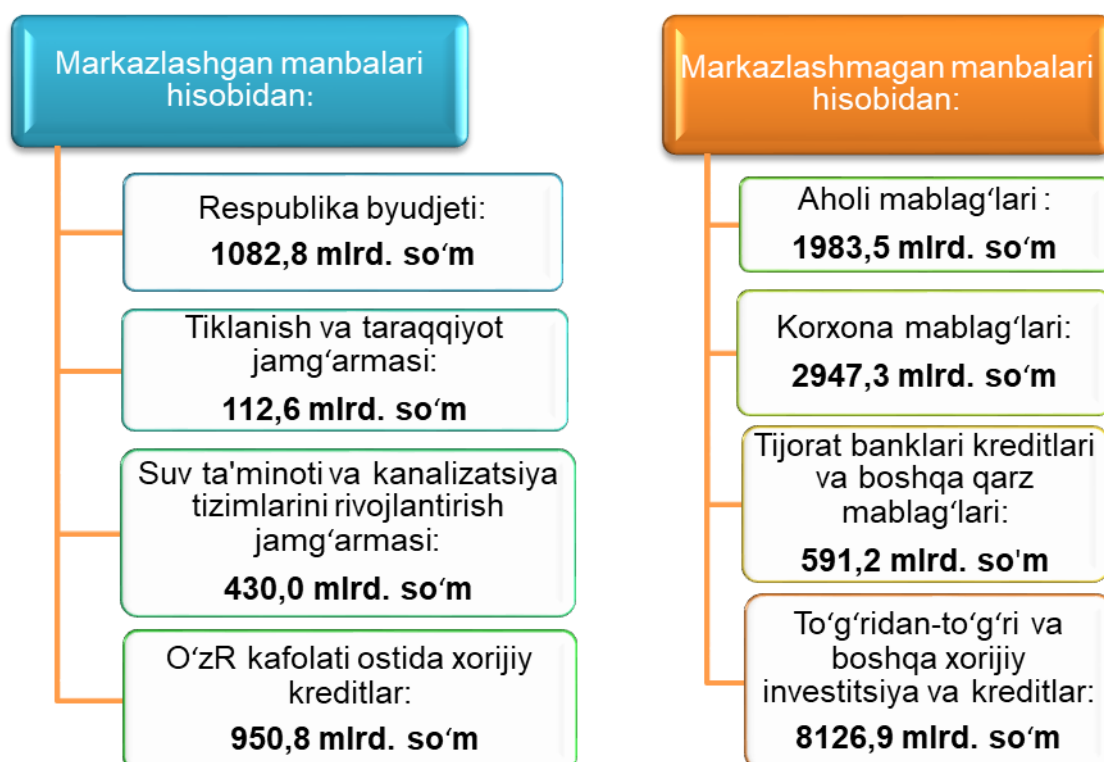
Markazlashgan manbalari hisobidan:

Respublika byudjeti:
**1082,8 mlrd. so‘m**

Tiklanish va taraqqiyot jamg‘armasi:
**112,6 mlrd. so‘m**

Suv ta'minoti va kanalizatsiya tizimlarini rivojlantirish jamg‘armasi:
**430,0 mlrd. so‘m**

O‘zR kafolati ostida xorijiy kreditlar:
**950,8 mlrd. so‘m**

Markazlashmagan manbalari hisobidan:

Aholi mablag‘lari :
**1983,5 mlrd. so‘m**

Korxona mablag‘lari:
**2947,3 mlrd. so‘m**

Tijorat banklari kreditlari va boshqa qarz mablag‘lari:
**591,2 mlrd. so'm**

To‘g‘ridan-to‘g‘ri va boshqa xorijiy investitsiya va kreditlar:
**8126,9 mlrd. so‘m**